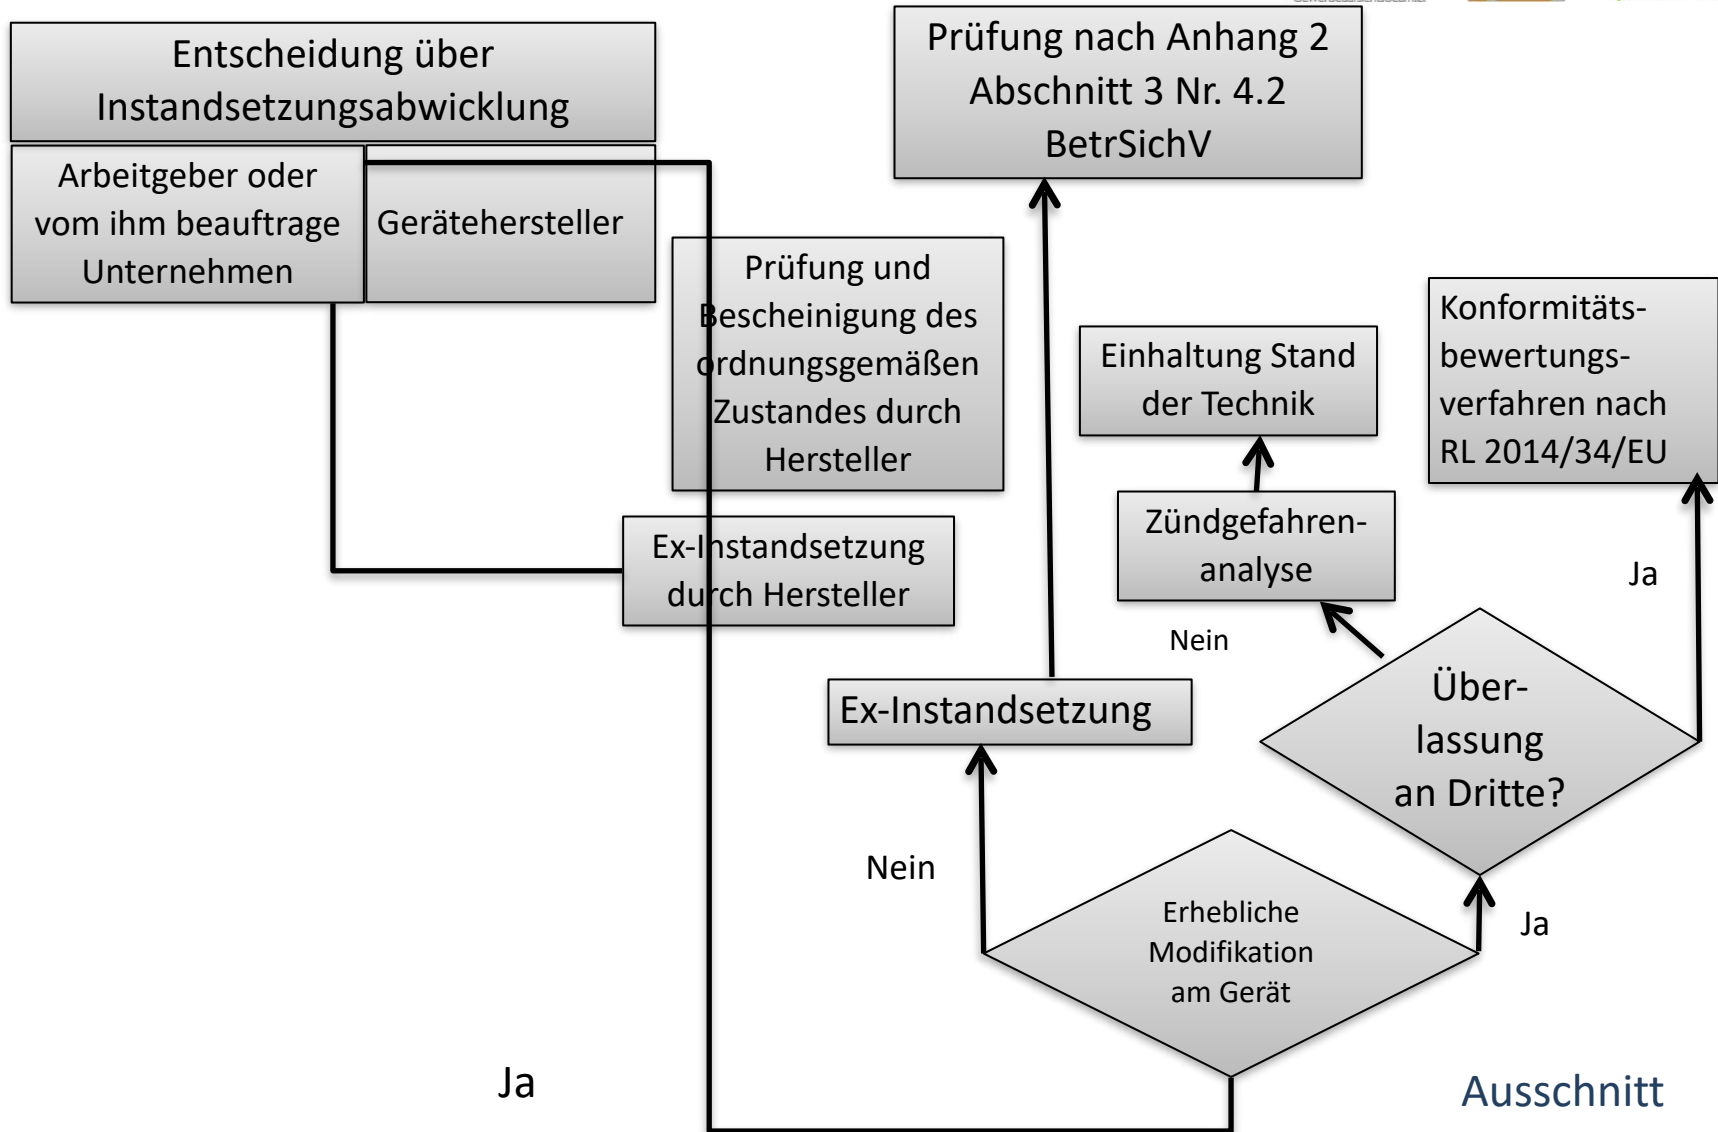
Entscheidung über Instandsetzungsabwicklung

Arbeitgeber oder vom ihm beauftrage Unternehmen

Gerätehersteller

Prüfung nach Anhang 2 Abschnitt 3 Nr. 4.2 BetrSichV

Prüfung und Bescheinigung des ordnungsgemäßen Zustandes durch Hersteller

Einhaltung Stand der Technik

Konformitäts-bewertungs-verfahren nach RL 2014/34/EU

Zündgefahren-analyse

Ex-Instandsetzung durch Hersteller

Ja

Nein

Ex-Instandsetzung

Über-lassung an Dritte?

Nein

Erhebliche Modifikation am Gerät

Ja

Ja

Ausschnitt